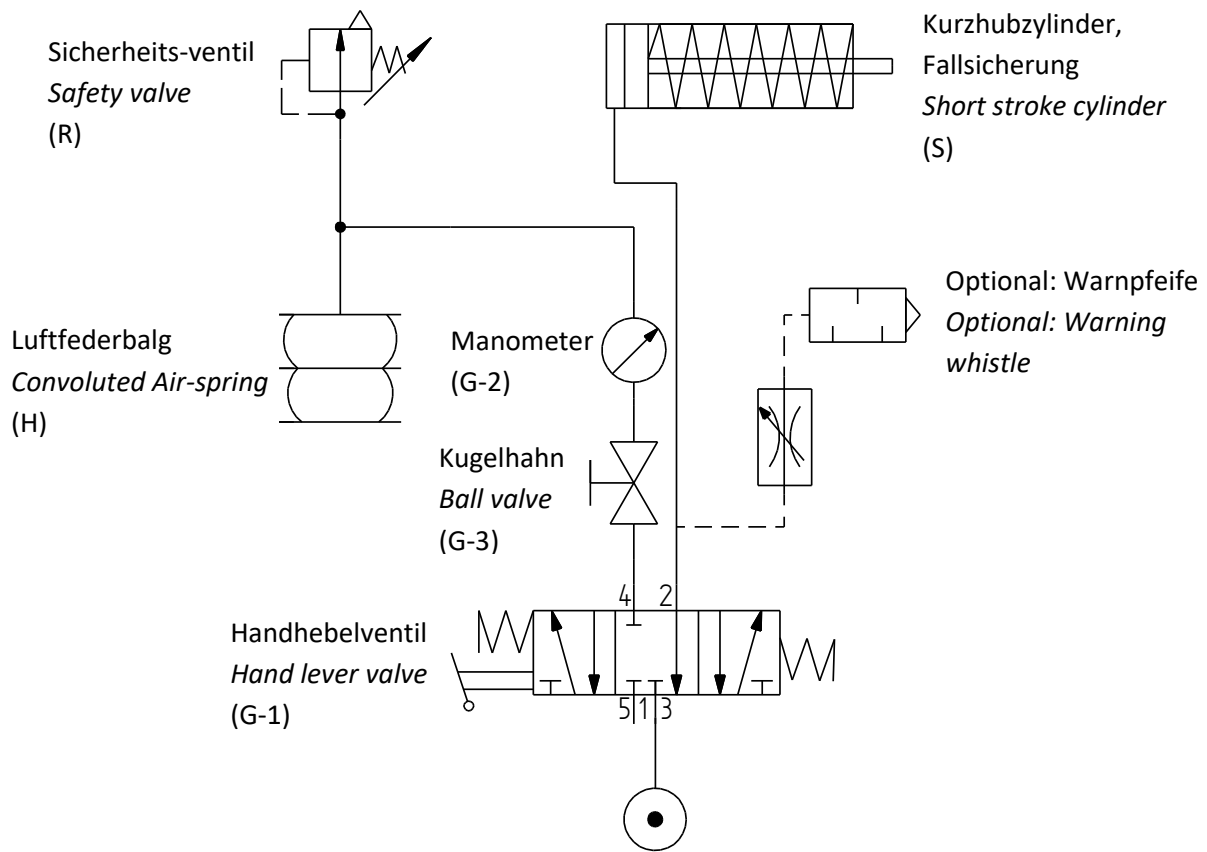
Sicherheits-ventil
*Safety valve*
(R)

Kurzhubzylinder,
Fallsicherung
*Short stroke cylinder*
(S)

Optional: Warnpfeife
*Optional: Warning whistle*

Luftfederbalg
*Convoluted Air-spring*
(H)

Manometer
(G-2)

Kugelhahn
*Ball valve*
(G-3)

4 2

Handhebelventil
*Hand lever valve*
(G-1)

5 1 3